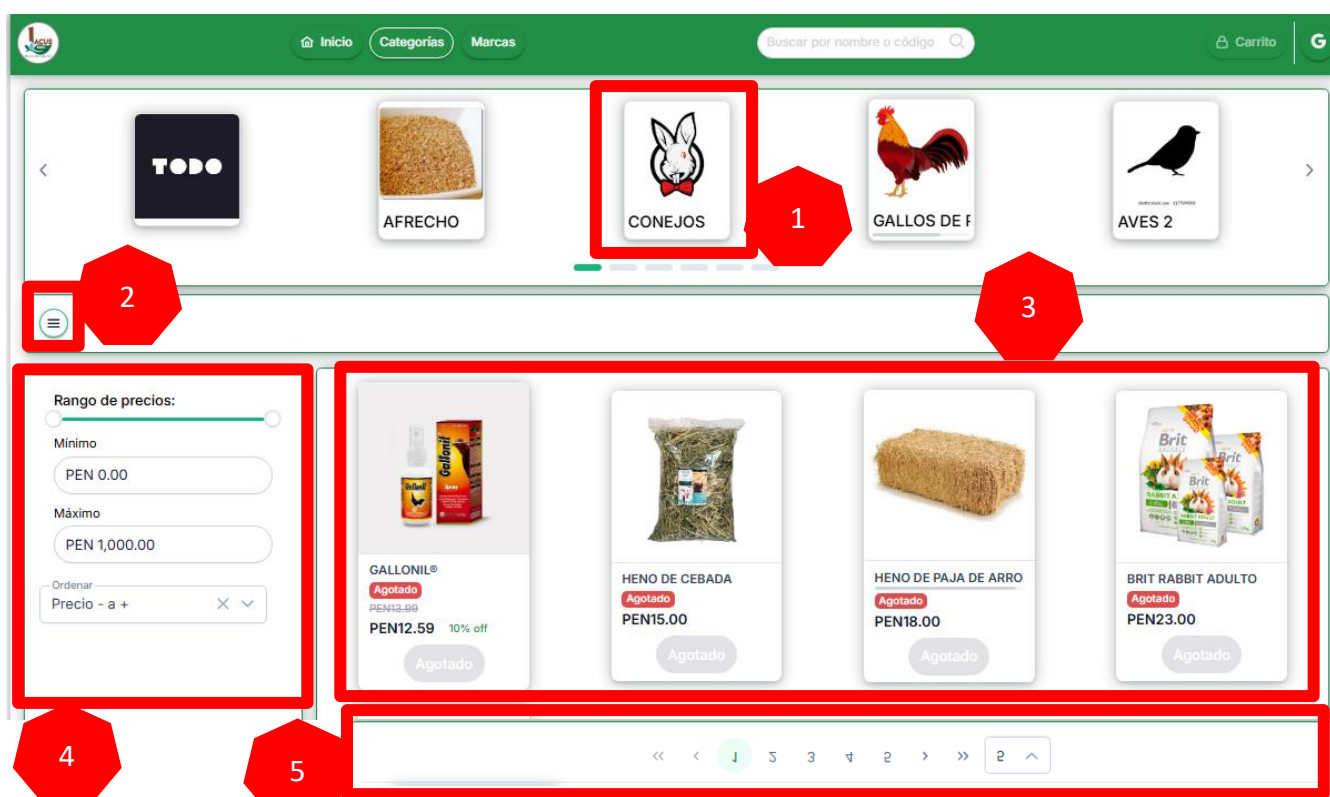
Inicio Categorías Marcas Buscar por nombre o código Carrito G

TODO
AFRECHO
CONEJOS
GALLOS DE F
AVES 2

1

2

3

Rango de precios:
Mínimo
PEN 0.00
Máximo
PEN 1,000.00
Ordenar
Precio - a +

GALLONIL®
Agotado
PEN13.99
PEN12.59 10% off
Agotado

HENO DE CEBADA
Agotado
PEN15.00
Agotado

HENO DE PAJA DE ARRO
Agotado
PEN18.00
Agotado

BRIT RABBIT ADULTO
Agotado
PEN23.00
Agotado

4

5

« ‹ 1 2 3 4 5 › » 5